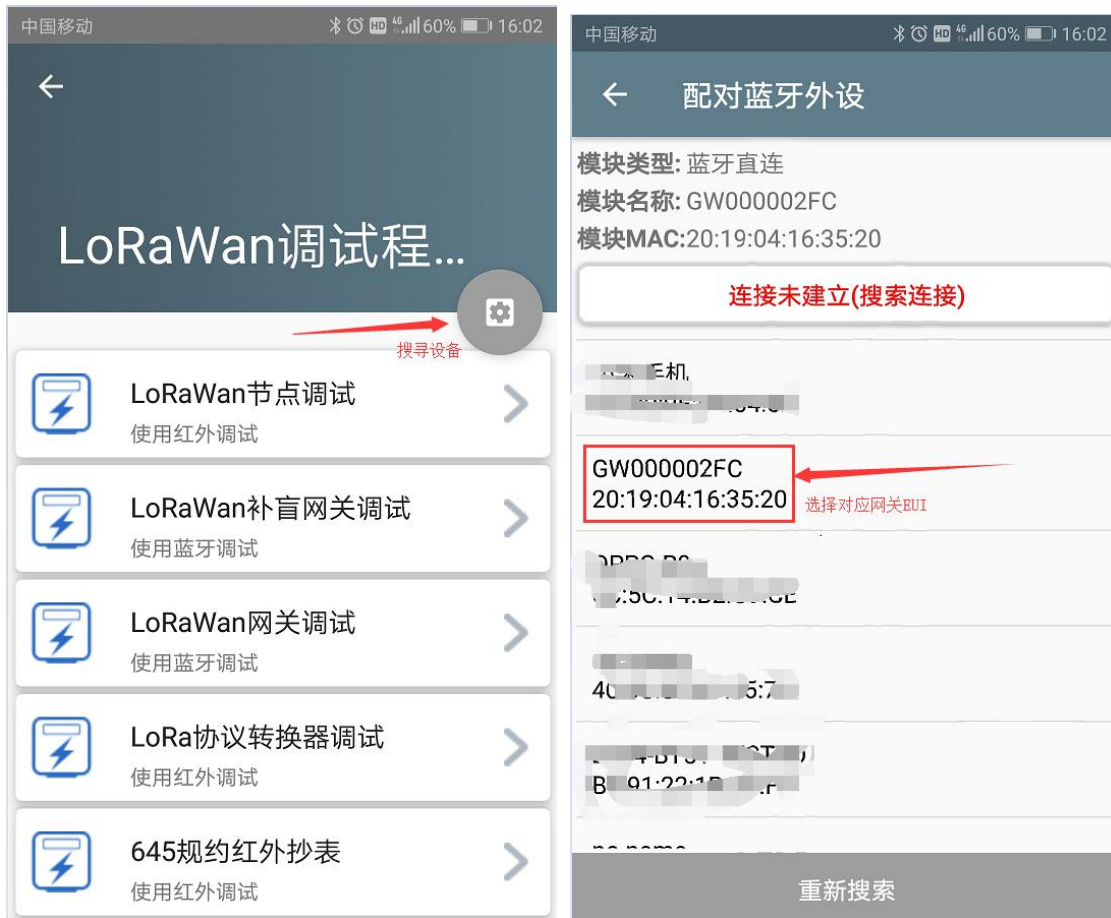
中国移动 60% 16:02

←

LoRaWan调试程...

搜寻设备

LoRaWan节点调试
使用红外调试

LoRaWan补盲网关调试
使用蓝牙调试

LoRaWan网关调试
使用蓝牙调试

LoRa协议转换器调试
使用红外调试

645规约红外抄表
使用红外调试

中国移动 60% 16:02

← 配对蓝牙外设

模块类型: 蓝牙直连
模块名称: GW000002FC
模块MAC:20:19:04:16:35:20

连接未建立(搜索连接)

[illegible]手机
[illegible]

GW000002FC
20:19:04:16:35:20

选择对应网关EUI

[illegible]
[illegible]

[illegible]
40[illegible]5:7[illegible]

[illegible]
B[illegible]91:22:1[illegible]

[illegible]

重新搜索